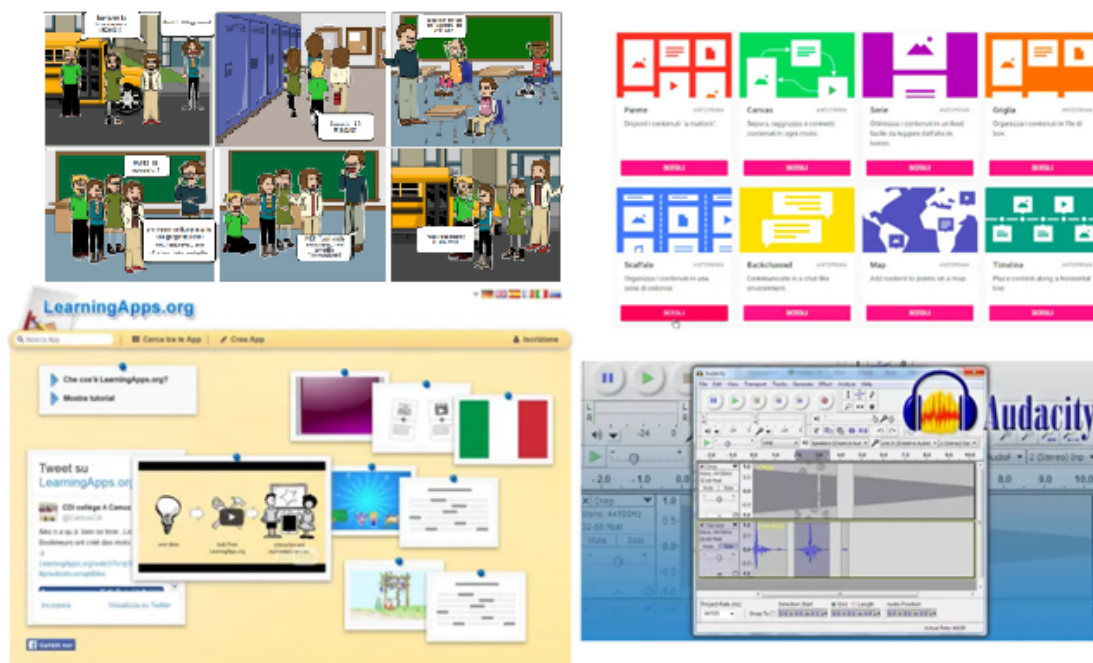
Parete
ANTEPRIMA
Disponi i contenuti "a mattoni".
SCEGLI

Canvas
ANTEPRIMA
Sepera, raggruppa e connetti contenuti in ogni modo.
SCEGLI

Serie
ANTEPRIMA
Ottimizza i contenuti in un feed facile da leggere dall'alto in basso.
SCEGLI

Griglia
ANTEPRIMA
Organizza i contenuti in file di box.
SCEGLI

Scaffale
ANTEPRIMA
Organizza i contenuti in una serie di colonne.
SCEGLI

Backchannel
ANTEPRIMA
Communicate in a chat-like environment.
SCEGLI

Map
ANTEPRIMA
Add content to points on a map.
SCEGLI

Timeline
ANTEPRIMA
Place content along a horizontal line.
SCEGLI

LearningApps.org
Cerca tra le App
Crea App
Iscrizione
Che cos'è LearningApps.org?
Mostra tutorial
Tweet su LearningApps.org
CDI collège A Camus
Incorpora
Visualizza su Twitter

Audacity
44100Hz
32-bit float
Mute
Solo
Project Rate (Hz)
Selection Start
Length
Audio Position